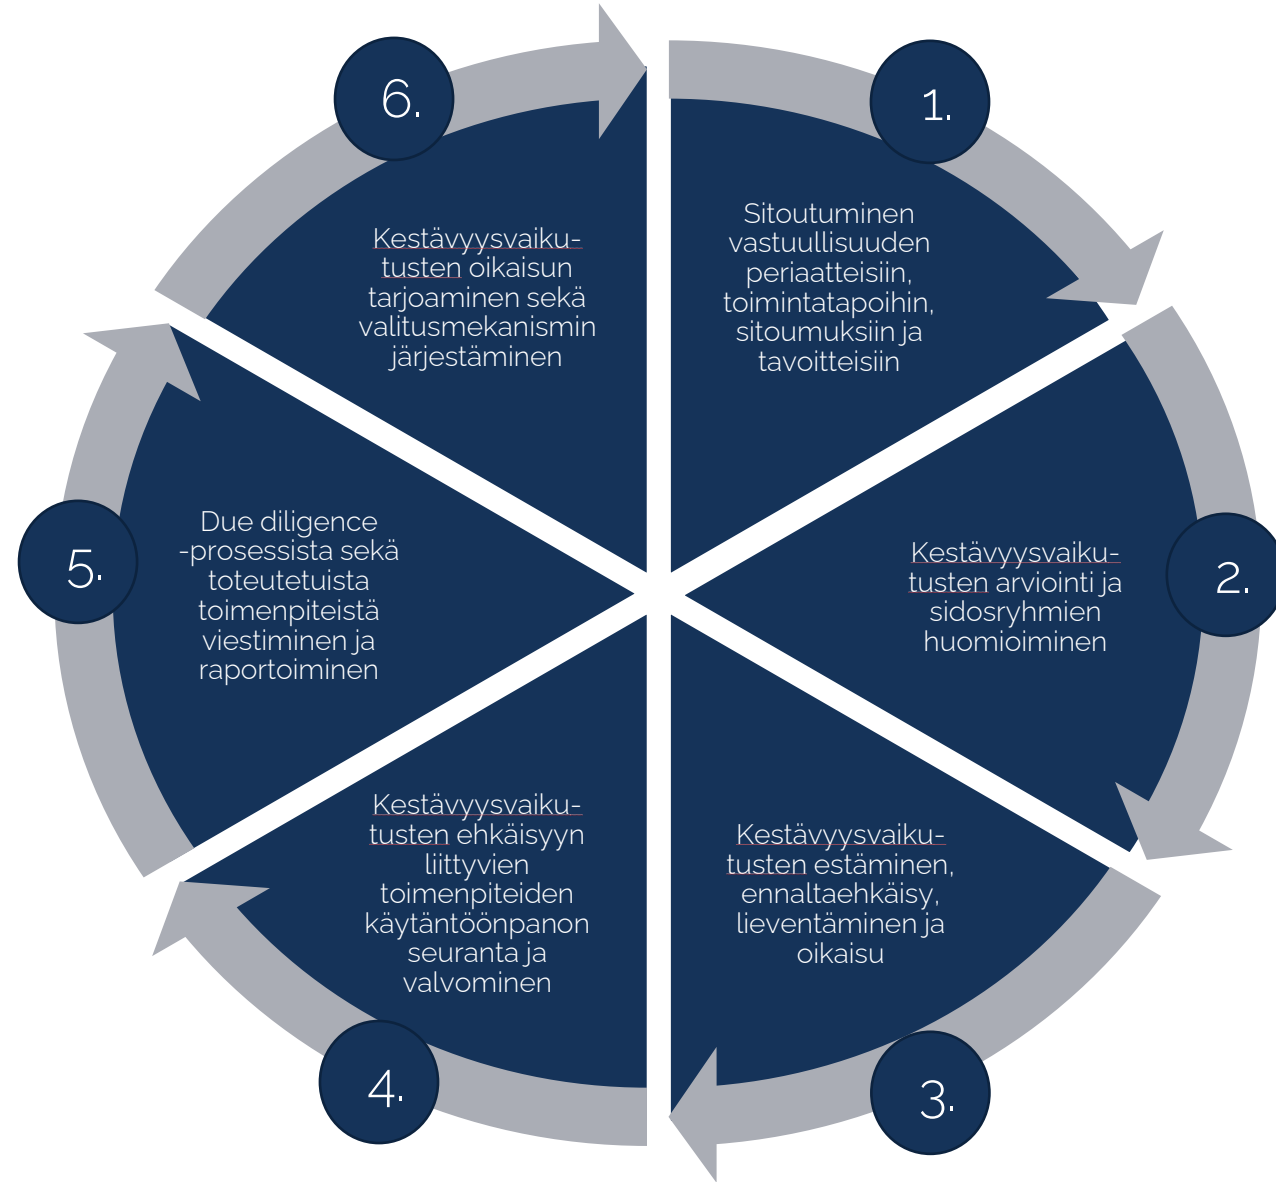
1.

Sitoutuminen vastuullisuuden periaatteisiin, toimintatapoihin, sitoumuksiin ja tavoitteisiin

2.

Kestävyysvaikutusten arviointi ja sidosryhmien huomioiminen

3.

Kestävyysvaikutusten estäminen, ennaltaehkäisy, lieventäminen ja oikaisu

4.

Kestävyysvaikutusten ehkäisyyn liittyvien toimenpiteiden käytäntöönpanon seuranta ja valvominen

5.

Due diligence -prosessista sekä toteutetuista toimenpiteistä viestiminen ja raportoiminen

6.

Kestävyysvaikutusten oikaisun tarjoaminen sekä valitusmekanismin järjestäminen